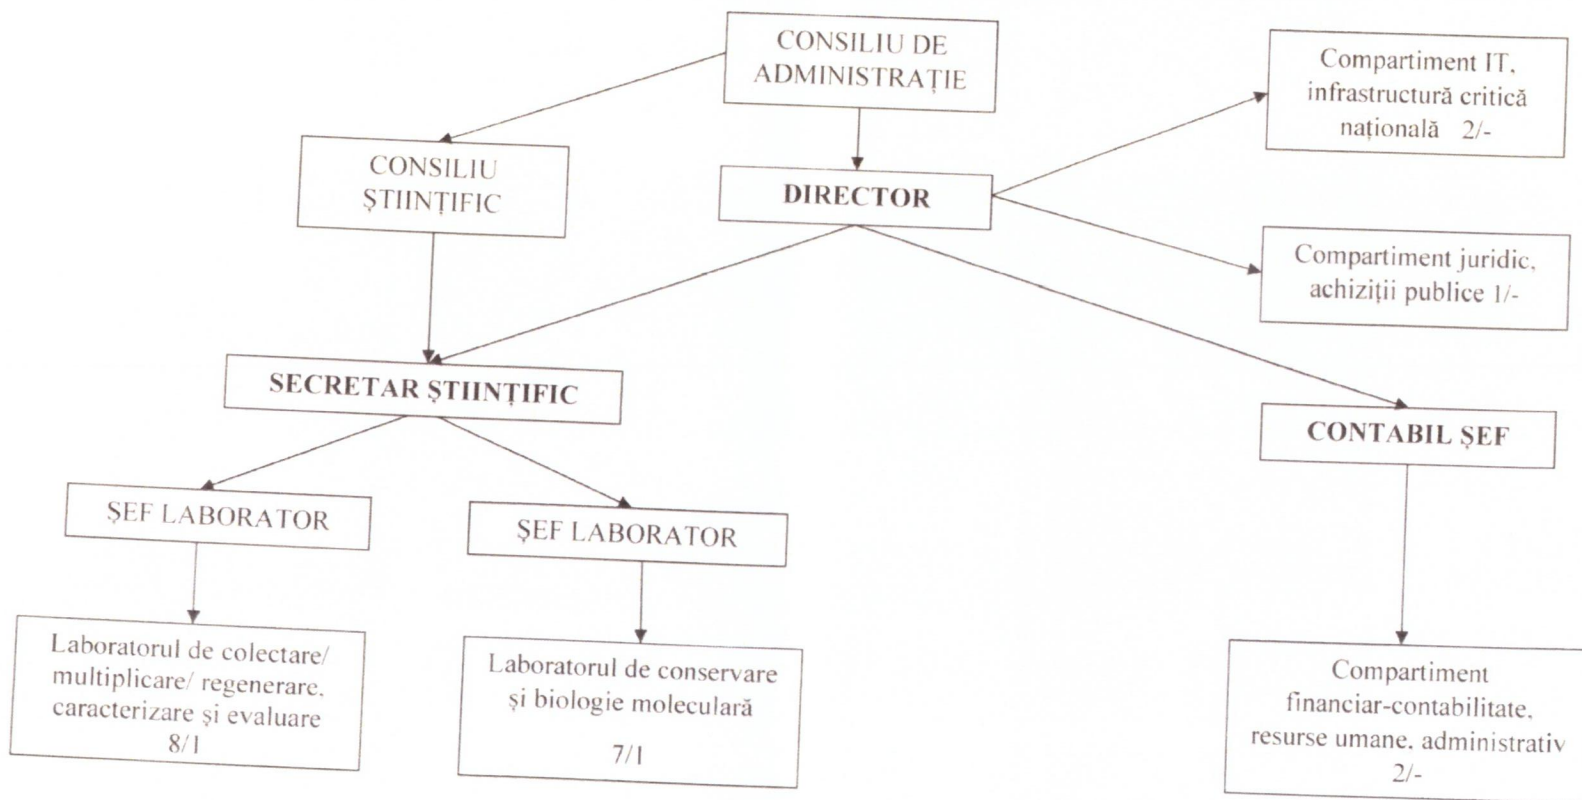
CONSILIU DE ADMINISTRAȚIE

Compartiment IT, infrastructură critică națională 2/-

CONSILIU ȘTIINȚIFIC

DIRECTOR

Compartiment juridic, achiziții publice 1/-

SECRETAR ȘTIINȚIFIC

CONTABIL ȘEF

ȘEF LABORATOR

ȘEF LABORATOR

Laboratorul de colectare/ multiplicare/ regenerare, caracterizare și evaluare 8/1

Laboratorul de conservare și biologie moleculară 7/1

Compartiment financiar-contabilitate, resurse umane, administrativ 2/-